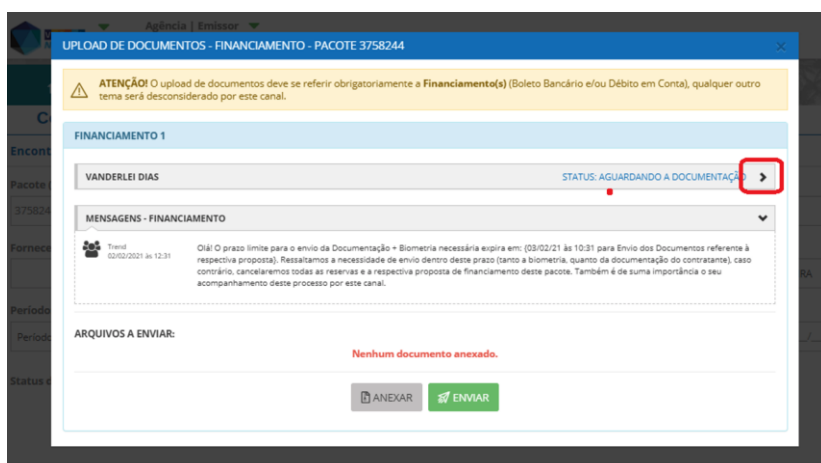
Agência | Emissor

UPLOAD DE DOCUMENTOS - FINANCIAMENTO - PACOTE 3758244

ATENÇÃO! O upload de documentos deve se referir obrigatoriamente a Financiamento(s) (Boleto Bancário e/ou Débito em Conta), qualquer outro tema será desconsiderado por este canal.

FINANCIAMENTO 1

VANDERLEI DIAS

STATUS: AGUARDANDO A DOCUMENTAÇÃO

MENSAGENS - FINANCIAMENTO

Trend
02/02/2021 às 12:31

Olá! O prazo limite para o envio da Documentação + Biometria necessária expira em: (03/02/21 às 10:31 para Envio dos Documentos referente à respectiva proposta). Ressaltamos a necessidade de envio dentro deste prazo (tanto a biometria, quanto da documentação do contratante), caso contrário, cancelaremos todas as reservas e a respectiva proposta de financiamento deste pacote. Também é de suma importância o seu acompanhamento deste processo por este canal.

ARQUIVOS A ENVIAR:

Nenhum documento anexado.

ANEXAR

ENVIAR

Co
Encont
Pacote
375824
Fornece
Período
Períod
Status